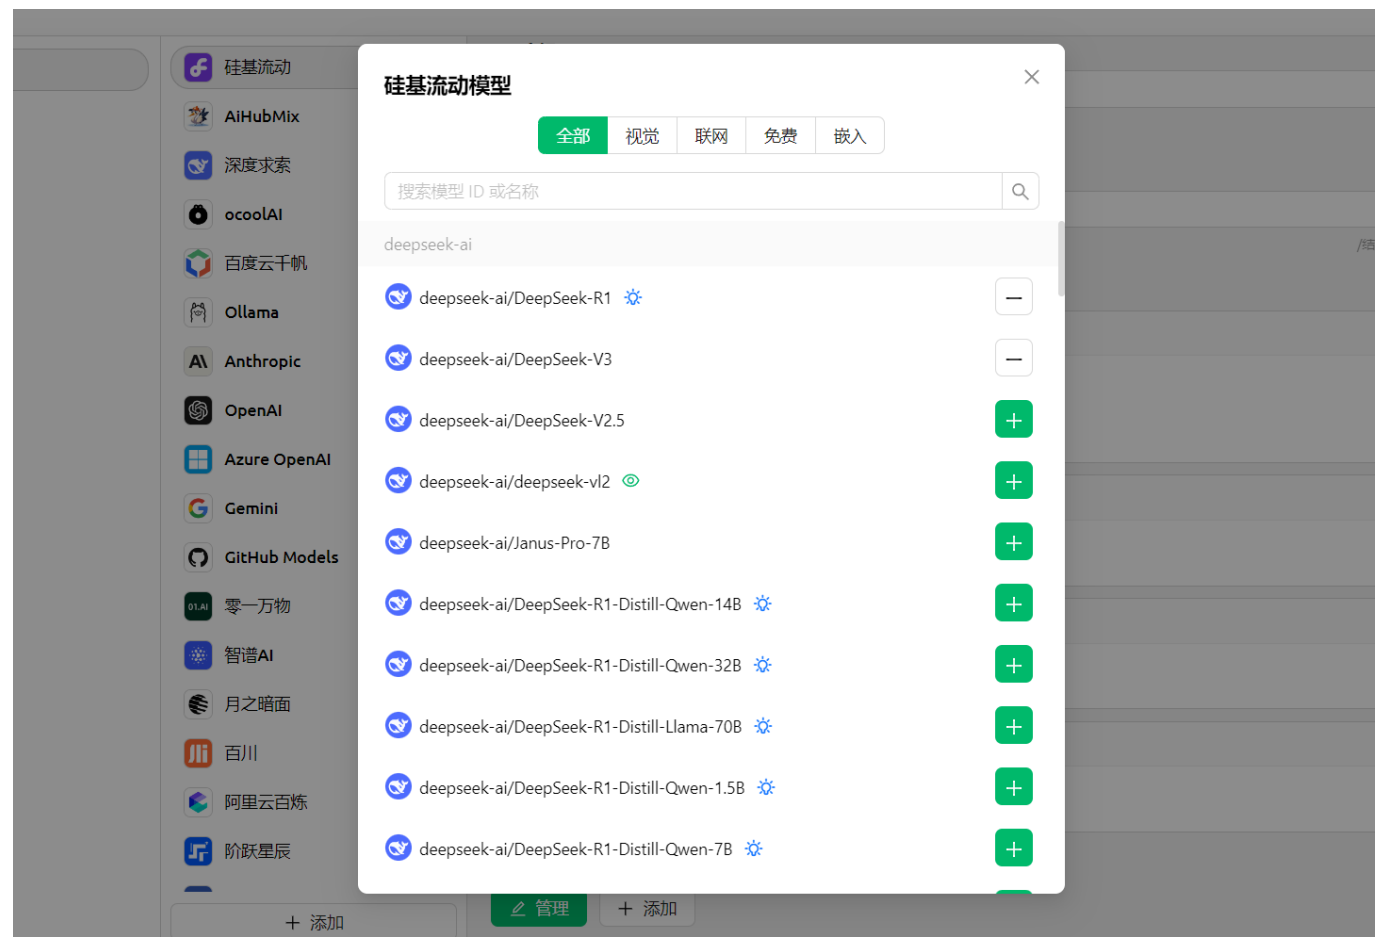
硅基流动
AiHubMix
深度求索
ocoolAI
百度云千帆
Ollama
Anthropic
OpenAI
Azure OpenAI
Gemini
GitHub Models
零一万物
智谱AI
月之暗面
百川
阿里云百炼
阶跃星辰
+ 添加

硅基流动模型

全部 | 视觉 | 联网 | 免费 | 嵌入

搜索模型 ID 或名称

deepseek-ai

deepseek-ai/DeepSeek-R1
deepseek-ai/DeepSeek-V3
deepseek-ai/DeepSeek-V2.5
deepseek-ai/deepseek-vl2
deepseek-ai/Janus-Pro-7B
deepseek-ai/DeepSeek-R1-Distill-Qwen-14B
deepseek-ai/DeepSeek-R1-Distill-Qwen-32B
deepseek-ai/DeepSeek-R1-Distill-Llama-70B
deepseek-ai/DeepSeek-R1-Distill-Qwen-1.5B
deepseek-ai/DeepSeek-R1-Distill-Qwen-7B

管理
+ 添加